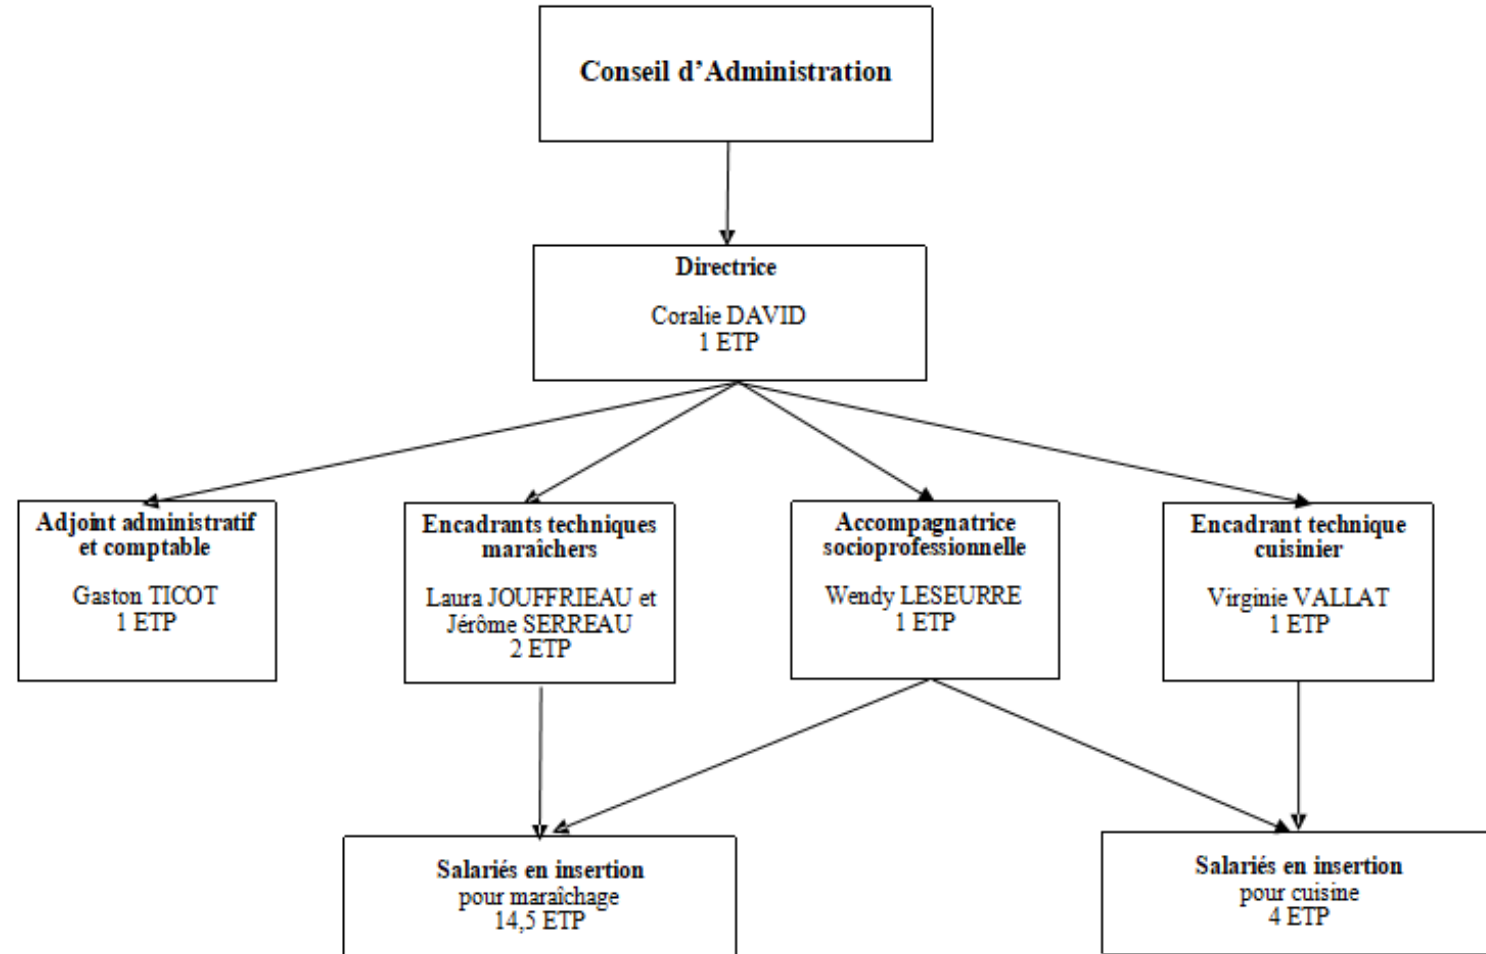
Conseil d'Administration

Directrice

Coralie DAVID
1 ETP

Adjoint administratif et comptable

Gaston TICOT
1 ETP

Encadrants techniques maraîchers

Laura JOUFFRIEAU et Jérôme SERREAU
2 ETP

Accompagnatrice socioprofessionnelle

Wendy LESEURRE
1 ETP

Encadrant technique cuisinier

Virginie VALLAT
1 ETP

Salariés en insertion
pour maraîchage
14,5 ETP

Salariés en insertion
pour cuisine
4 ETP